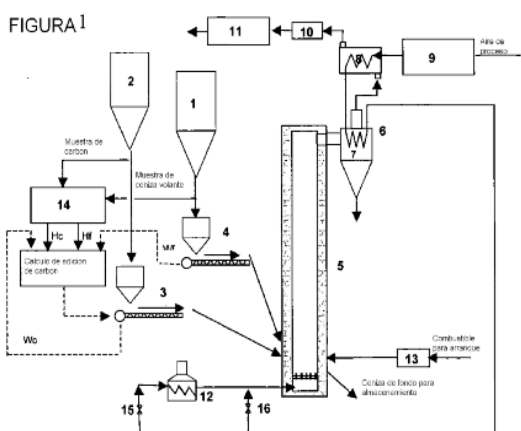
FIGURA 1

11
10
8
9
Aire de proceso
2
1
6
7
Muestra de carbon
Muestra de ceniza volante
14
Hc
Hf
Wf
4
Calculo de adicion de carbon
5
3
Wc
Combustible para arranque
13
12
15
16
Ceniza de fondo para almacenamiento